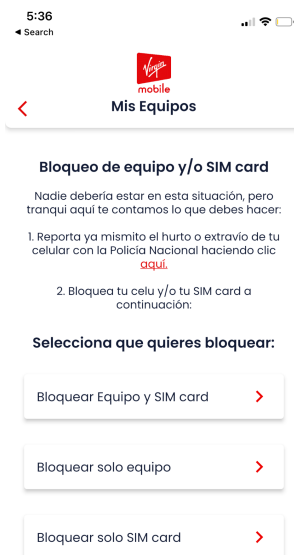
5:36
◄ Search

Virgin mobile

Mis Equipos

Bloqueo de equipo y/o SIM card

Nadie debería estar en esta situación, pero tranqui aquí te contamos lo que debes hacer:

1. Reporta ya mismito el hurto o extravío de tu celular con la Policía Nacional haciendo clic aquí.

2. Bloquea tu celu y/o tu SIM card a continuación:

Selecciona que quieres bloquear:

Bloquear Equipo y SIM card

Bloquear solo equipo

Bloquear solo SIM card